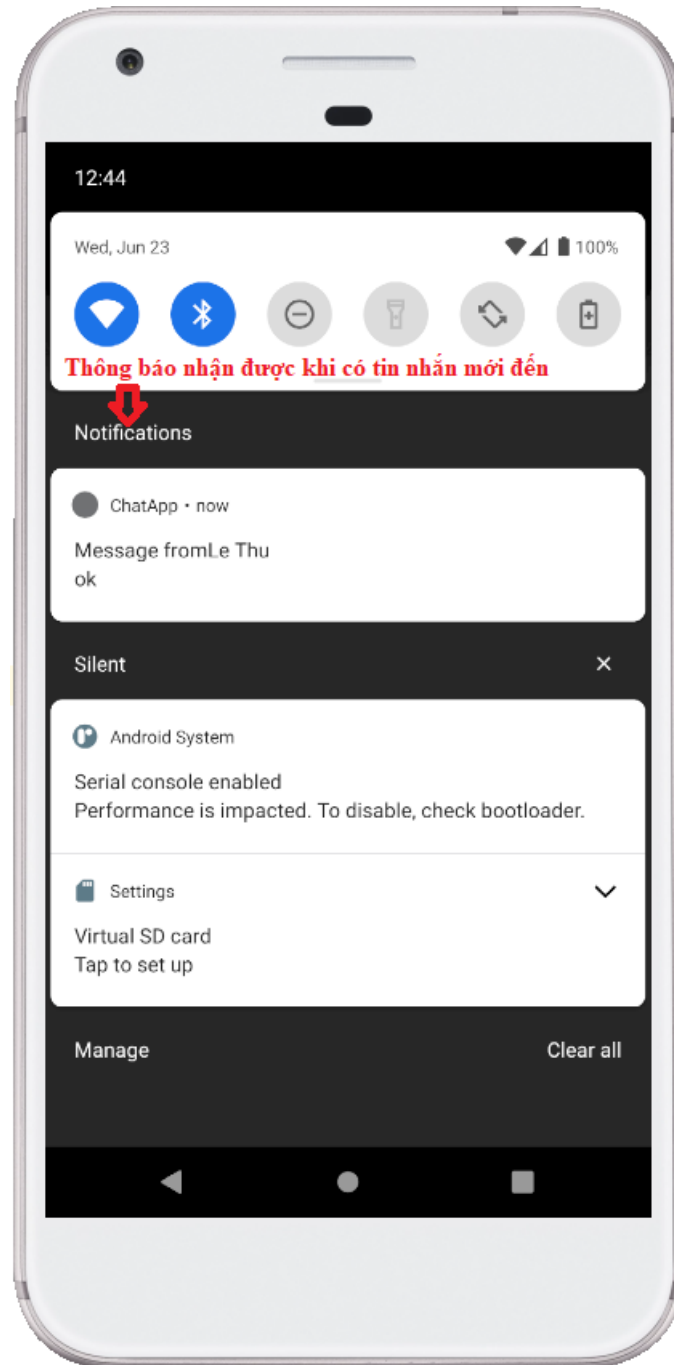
12:44

Wed, Jun 23

100%

Thông báo nhận được khi có tin nhắn mới đến

Notifications

ChatApp • now

Message fromLe Thu
ok

Silent

Android System

Serial console enabled
Performance is impacted. To disable, check bootloader.

Settings

Virtual SD card
Tap to set up

Manage

Clear all